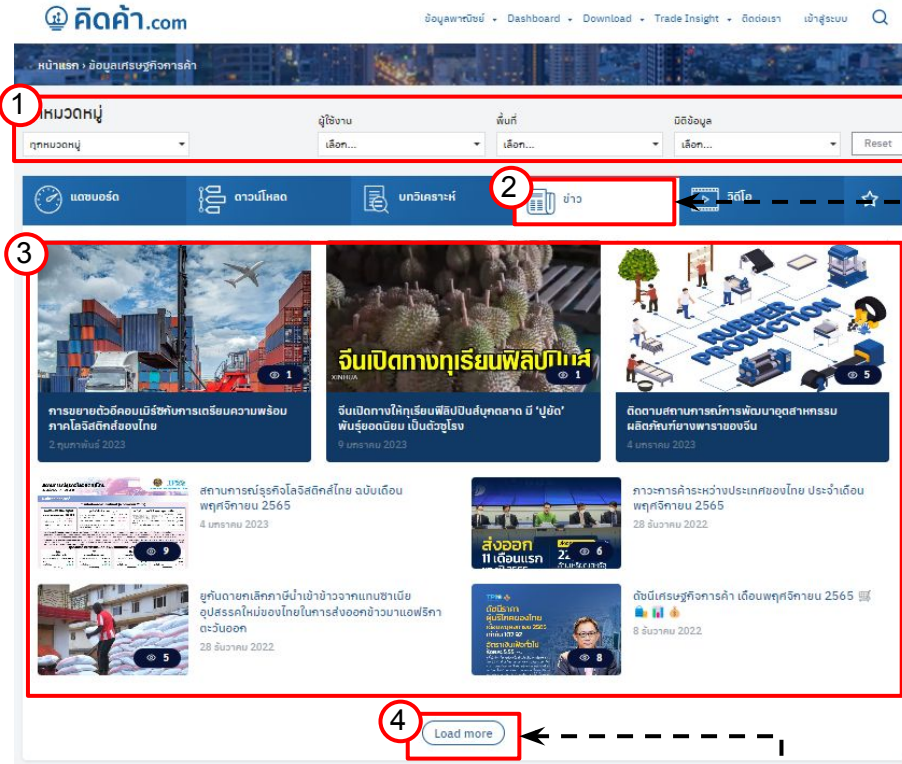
คิดค้า.com

ข้อมูลพาณิชย์ Dashboard Download Trade Insight ติดต่อเรา เข้าสู่ระบบ

หน้าแรก › ข้อมูลเศรษฐกิจการค้า

1

หมวดหมู่

ทุกหมวดหมู่

ผู้ใช้งาน

เลือก...

พื้นที่

เลือก...

มิติข้อมูล

เลือก...

Reset

แดชบอร์ด

ดาวน์โหลด

บทวิเคราะห์

2

ข่าว

วิดีโอ

3

1

การขยายตัวอีคอมเมิร์ซกับการเตรียมความพร้อมภาคโลจิสติกส์ของไทย

2 กุมภาพันธ์ 2023

จีนเปิดทางทุเรียนฟิลิปปินส์

XINHUA

1

จีนเปิดทางให้ทุเรียนฟิลิปปินส์บุกตลาด มี 'ปูยัด' พันธุ์ยอดนิยม เป็นตัวชูโรง

9 มกราคม 2023

RUBBER PRODUCTION

5

ติดตามสถานการณ์การพัฒนาอุตสาหกรรมผลิตภัณฑ์ยางพาราของจีน

4 มกราคม 2023

9

สถานการณ์ธุรกิจโลจิสติกส์ไทย ฉบับเดือนพฤศจิกายน 2565

4 มกราคม 2023

ส่งออก 11 เดือนแรก

6

ภาวะการค้าระหว่างประเทศของไทย ประจำเดือนพฤศจิกายน 2565

28 ธันวาคม 2022

5

ยูกันดายกเลิกภาษีนำเข้าข้าวจากแทนซาเนีย อุปสรรคใหม่ของไทยในการส่งออกข้าวมาแอฟริกาตะวันออก

28 ธันวาคม 2022

8

ดัชนีเศรษฐกิจการค้า เดือนพฤศจิกายน 2565

8 ธันวาคม 2022

4

Load more